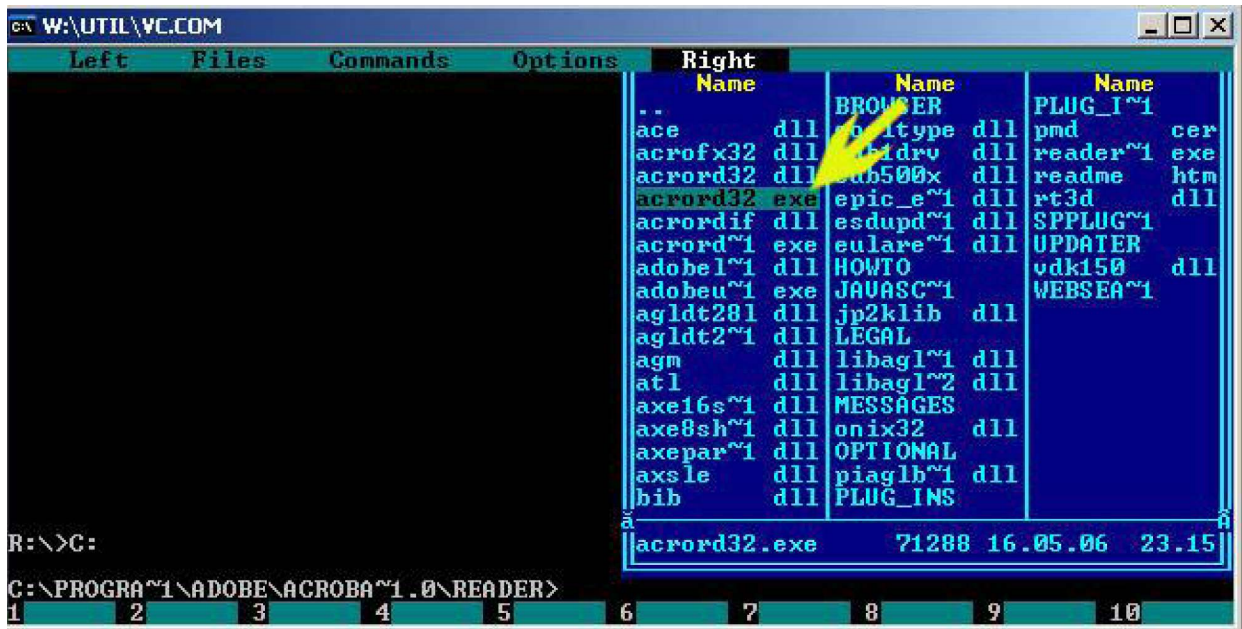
W:\UTIL\VC.COM

Left Files Commands Options Right

| Name | | Name | | Name | |
|---|---|---|---|---|---|
| .. | | BROWSER | | PLUG_I~1 | |
| ace | dll | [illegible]type | dll | pmd | cer |
| acrofx32 | dll | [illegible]drv | dll | reader~1 | exe |
| acrord32 | dll | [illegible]500x | dll | readme | htm |
| acrord32 | exe | epic_e~1 | dll | rt3d | dll |
| acrordif | dll | esdupd~1 | dll | SPPLUG~1 | |
| acrord~1 | exe | eulare~1 | dll | UPDATER | |
| adobel~1 | dll | HOWTO | | vdk150 | dll |
| adobeu~1 | exe | JAVASC~1 | | WEBSEA~1 | |
| agldt281 | dll | jp2klib | dll | | |
| agldt2~1 | dll | LEGAL | | | |
| agm | dll | libagl~1 | dll | | |
| atl | dll | libagl~2 | dll | | |
| axe16s~1 | dll | MESSAGES | | | |
| axe8sh~1 | dll | onix32 | dll | | |
| axepar~1 | dll | OPTIONAL | | | |
| axsle | dll | piaglb~1 | dll | | |
| bib | dll | PLUG_INS | | | |

acrord32.exe 71288 16.05.06 23.15

R:\>C:

C:\PROGRA~1\ADOBE\ACROBA~1.0\READER>

1 2 3 4 5 6 7 8 9 10